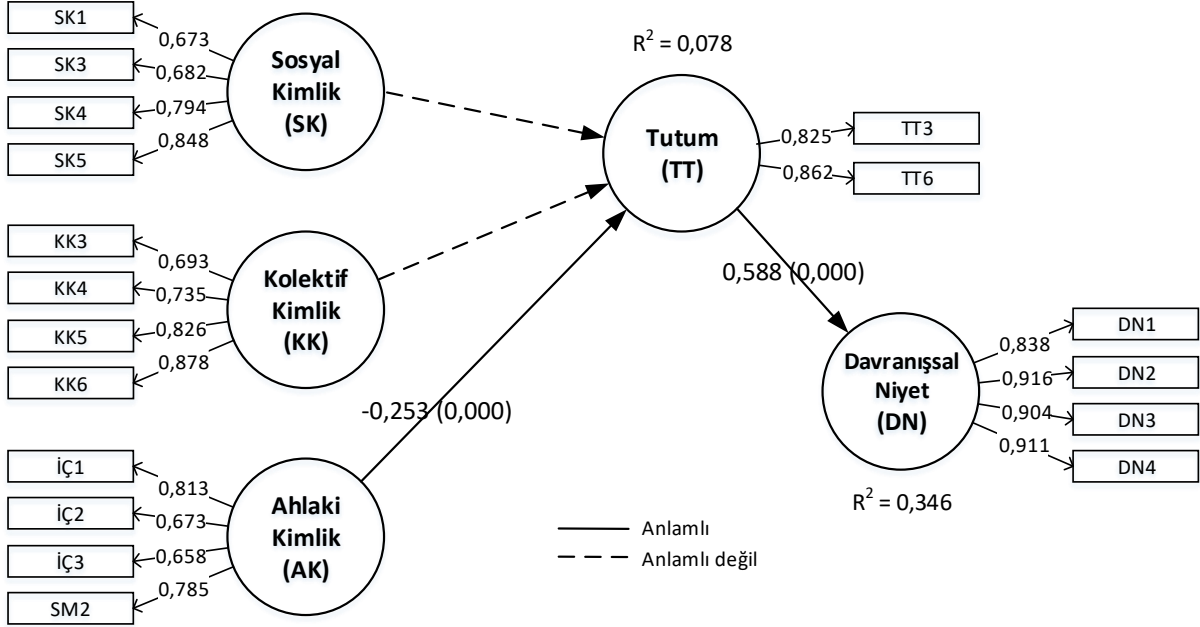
SK1
0,673
SK3
0,682
SK4
0,794
SK5
0,848
Sosyal Kimlik (SK)

$R^2$ = 0,078

Tutum (TT)
0,825
TT3
0,862
TT6

KK3
0,693
KK4
0,735
KK5
0,826
KK6
0,878
Kolektif Kimlik (KK)

0,588 (0,000)

-0,253 (0,000)

Davranışsal Niyet (DN)
0,838
DN1
0,916
DN2
0,904
DN3
0,911
DN4

İÇ1
0,813
İÇ2
0,673
İÇ3
0,658
SM2
0,785
Ahlaki Kimlik (AK)

Anlamlı
Anlamlı değil

$R^2$ = 0,346